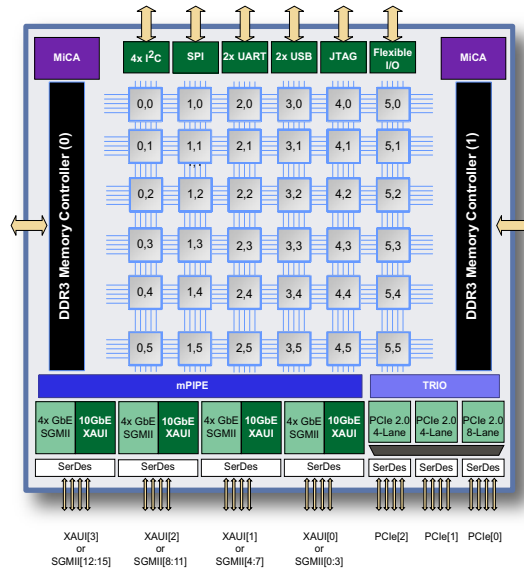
MiCA

4x $I^2C$

SPI

2x UART

2x USB

JTAG

Flexible I/O

MiCA

DDR3 Memory Controller (0)

0,0 | 1,0 | 2,0 | 3,0 | 4,0 | 5,0
0,1 | 1,1 | 2,1 | 3,1 | 4,1 | 5,1
0,2 | 1,2 | 2,2 | 3,2 | 4,2 | 5,2
0,3 | 1,3 | 2,3 | 3,3 | 4,3 | 5,3
0,4 | 1,4 | 2,4 | 3,4 | 4,4 | 5,4
0,5 | 1,5 | 2,5 | 3,5 | 4,5 | 5,5

DDR3 Memory Controller (1)

mPIPE

TRIO

4x GbE SGMII | 10GbE XAUI

4x GbE SGMII | 10GbE XAUI

4x GbE SGMII | 10GbE XAUI

4x GbE SGMII | 10GbE XAUI

PCIe 2.0 4-Lane

PCIe 2.0 4-Lane

PCIe 2.0 8-Lane

SerDes

SerDes

SerDes

SerDes

SerDes

SerDes

SerDes

XAUI[3] or SGMII[12:15]

XAUI[2] or SGMII[8:11]

XAUI[1] or SGMII[4:7]

XAUI[0] or SGMII[0:3]

PCIe[2]

PCIe[1]

PCIe[0]